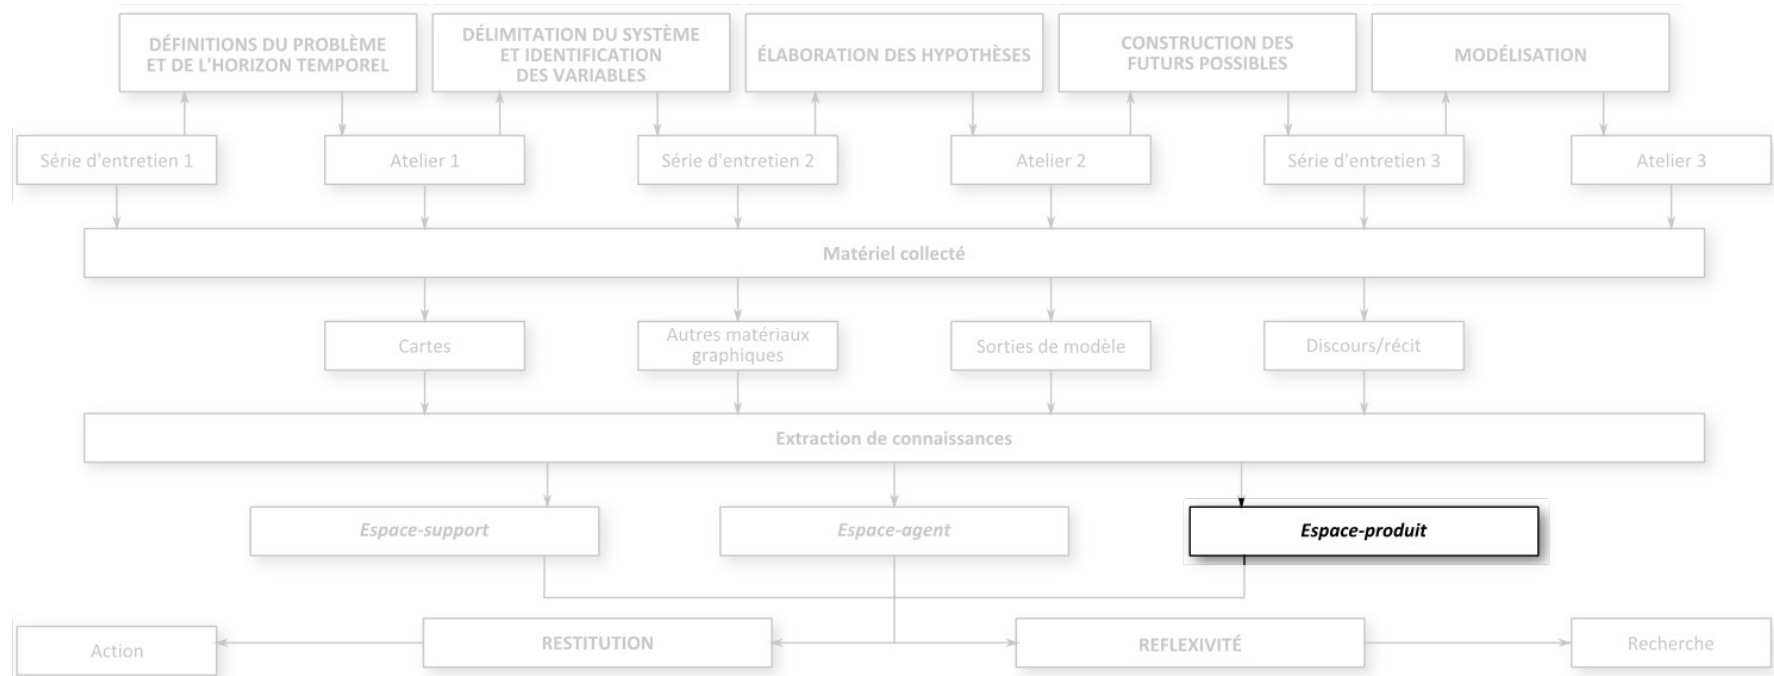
DÉFINITIONS DU PROBLÈME ET DE L'HORIZON TEMPOREL

DÉLIMITATION DU SYSTÈME ET IDENTIFICATION DES VARIABLES

ÉLABORATION DES HYPOTHÈSES

CONSTRUCTION DES FUTURS POSSIBLES

MODÉLISATION

Série d'entretien 1

Atelier 1

Série d'entretien 2

Atelier 2

Série d'entretien 3

Atelier 3

Matériel collecté

Cartes

Autres matériaux graphiques

Sorties de modèle

Discours/récit

Extraction de connaissances

Espace-support

Espace-agent

Espace-produit

Action

RESTITUTION

REFLEXIVITÉ

Recherche